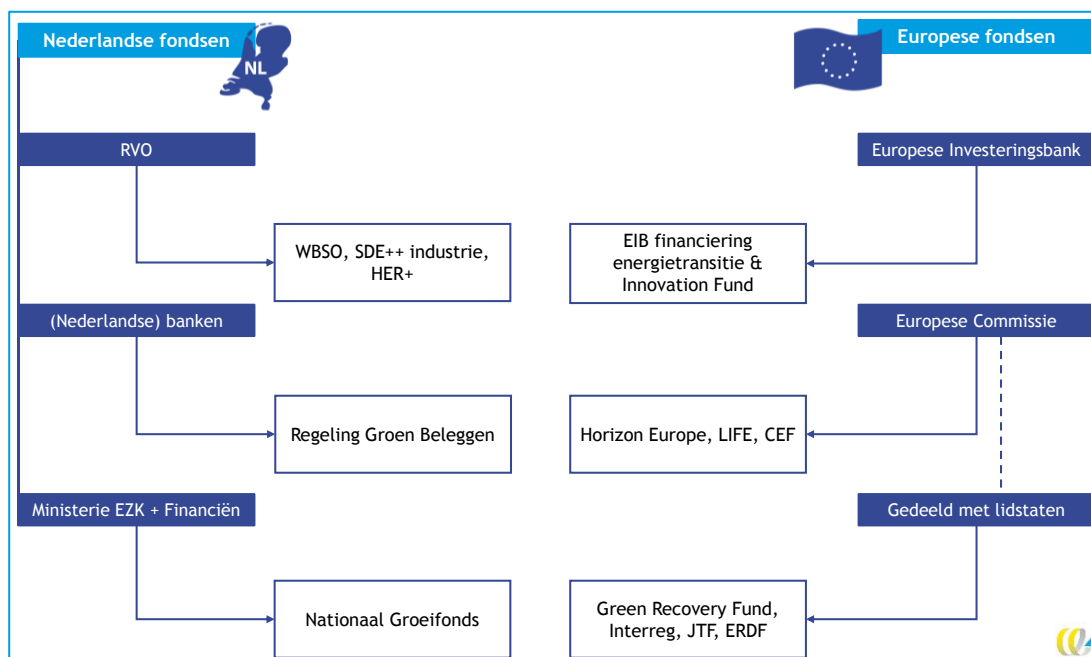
Nederlandse fondsen

NL

Europese fondsen

RVO

WBSO, SDE++ industrie, HER+

Europese Investeringsbank

EIB financiering energietransitie & Innovation Fund

(Nederlandse) banken

Regeling Groen Beleggen

Europese Commissie

Horizon Europe, LIFE, CEF

Ministerie EZK + Financiën

Nationaal Groeifonds

Gedeeld met lidstaten

Green Recovery Fund, Interreg, JTF, ERDF